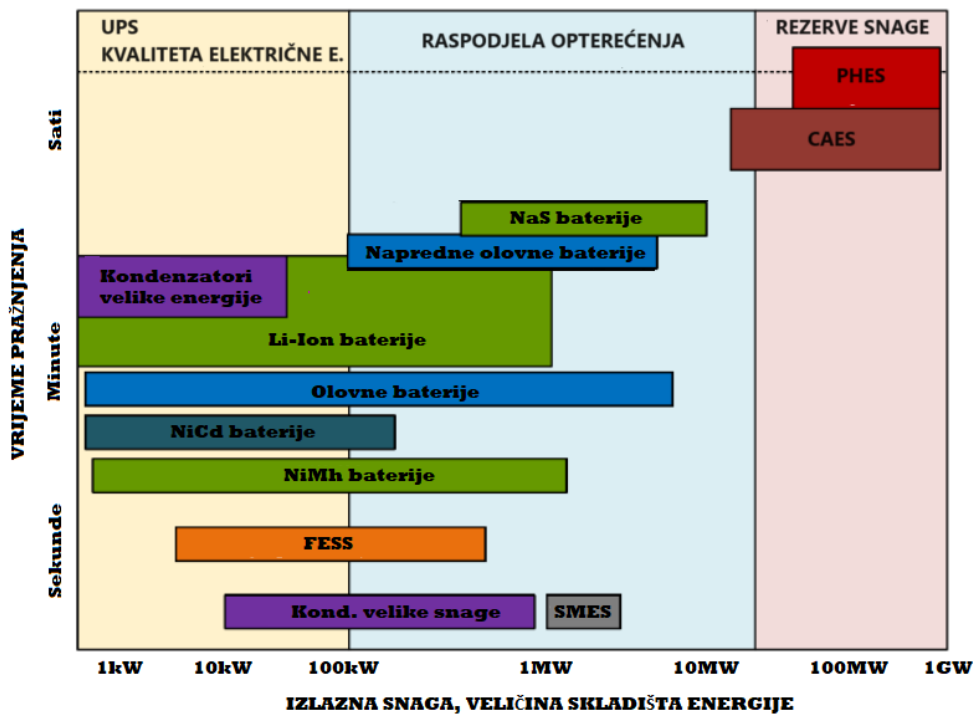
UPS
KVALITETA ELEKTRIČNE E.

RASPODJELA OPTEREĆENJA

REZERVE SNAGE

PHES

CAES

NaS baterije

Napredne olovne baterije

Kondenzatori velike energije

Li-Ion baterije

Olovne baterije

NiCd baterije

NiMh baterije

FESS

Kond. velike snage

SMES

Sati

Minute

Sekunde

VRIJEME PRAŽNJENJA

1kW

10kW

100kW

1MW

10MW

100MW

1GW

IZLAZNA SNAGA, VELIČINA SKLADIŠTA ENERGIJE